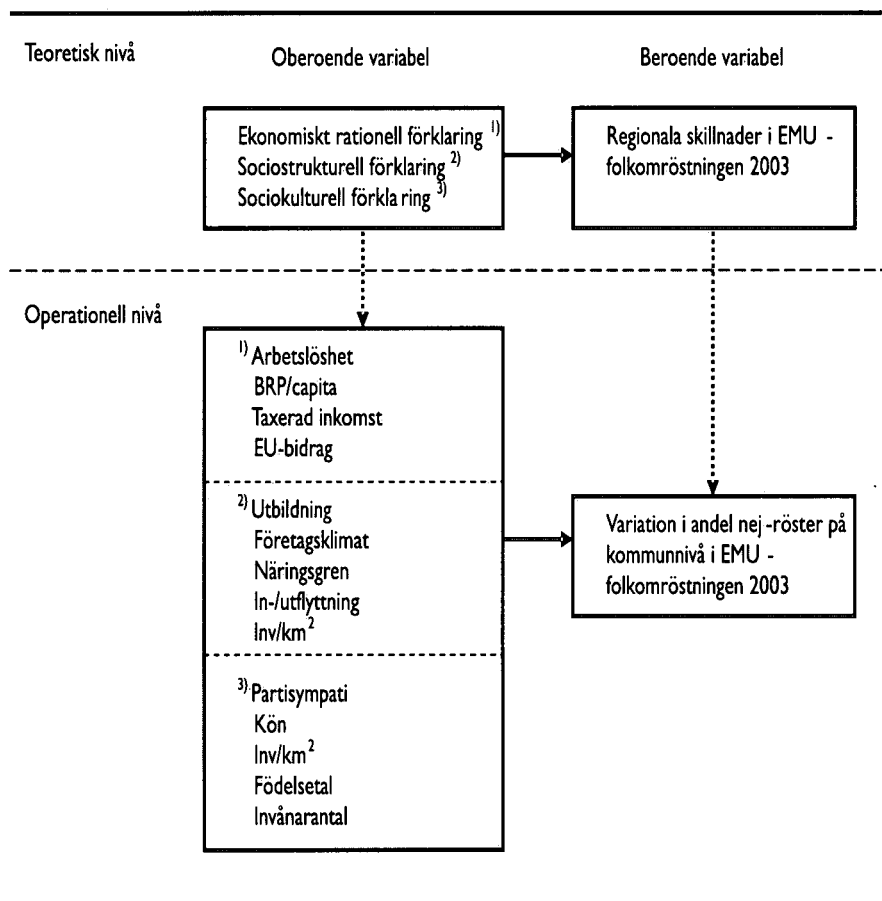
Teoretisk nivå

Oberoende variabel

Beroende variabel

Ekonomiskt rationell förklaring $^{1)}$
Sociostrukturell förklaring $^{2)}$
Sociokulturell förkla ring $^{3)}$

Regionala skillnader i EMU - folkomröstningen 2003

Operationell nivå

$^{1)}$ Arbetslöshet
BRP/capita
Taxerad inkomst
EU-bidrag

$^{2)}$ Utbildning
Företagsklimat
Näringsgren
In-/utflyttning
Inv/km$^2$

$^{3)}$ Partisympati
Kön
Inv/km$^2$
Födelsetal
Invånarantal

Variation i andel nej -röster på kommunnivå i EMU - folkomröstningen 2003